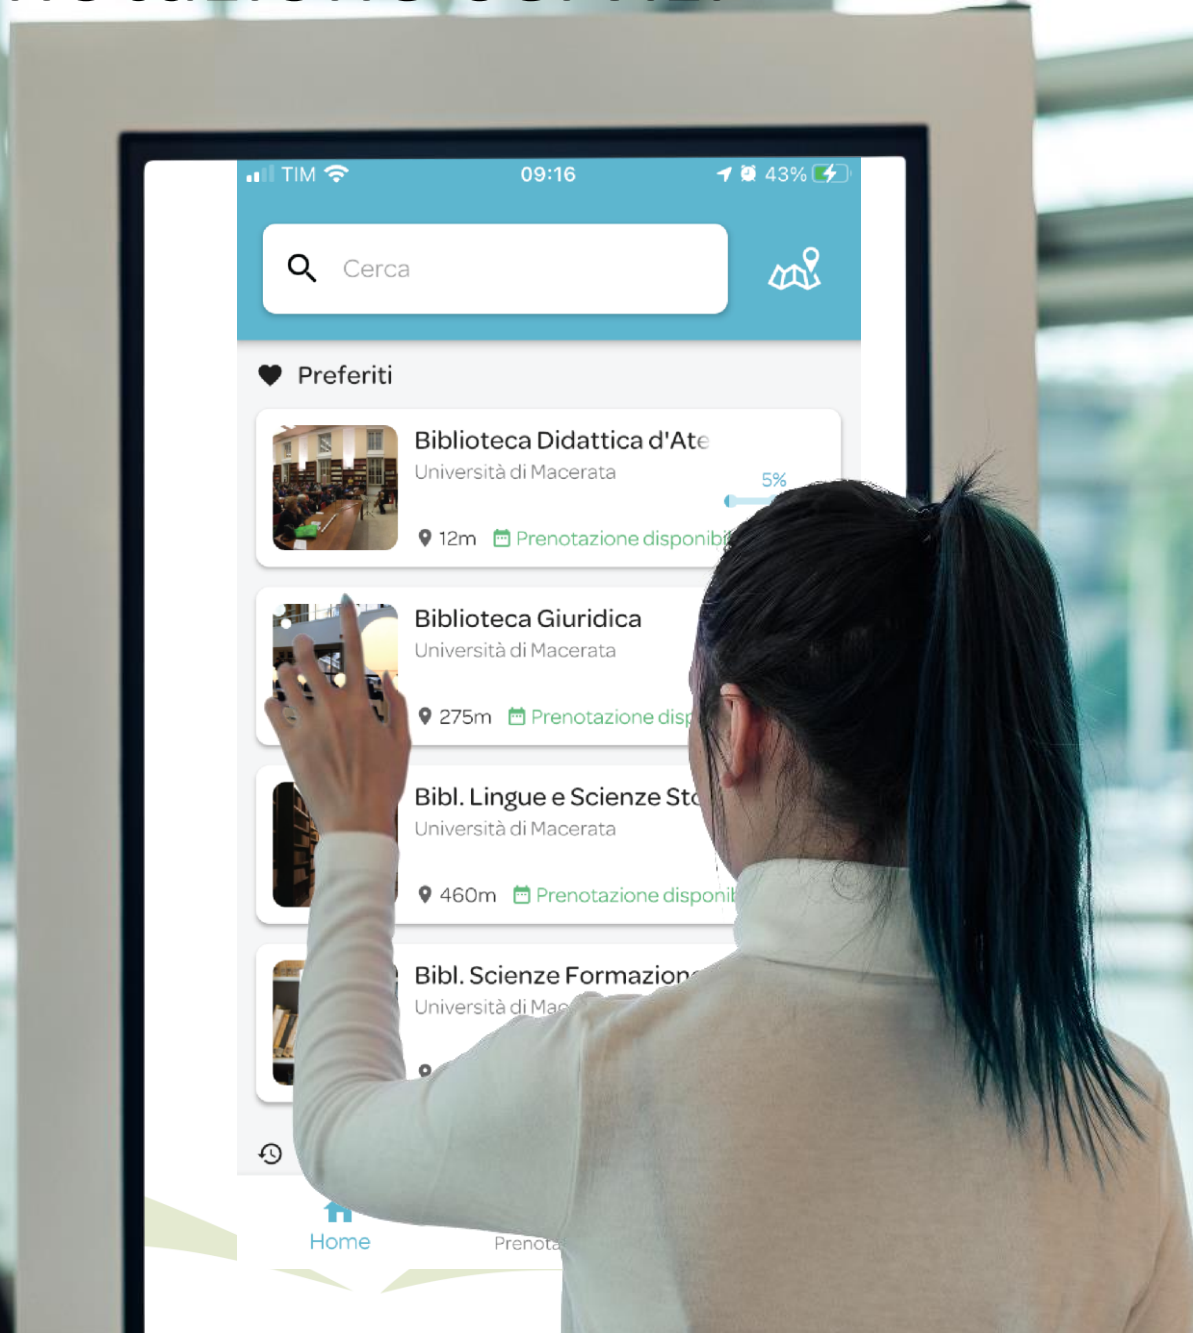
TIM 09:16 43%

Cerca

Preferiti

Biblioteca Didattica d'Ate
Università di Macerata
5%
12m Prenotazione disponib

Biblioteca Giuridica
Università di Macerata
275m Prenotazione disp

Bibl. Lingue e Scienze Sto
Università di Macerata
460m Prenotazione disponib

Bibl. Scienze Formazion
Università di Mac

Home
Prenota